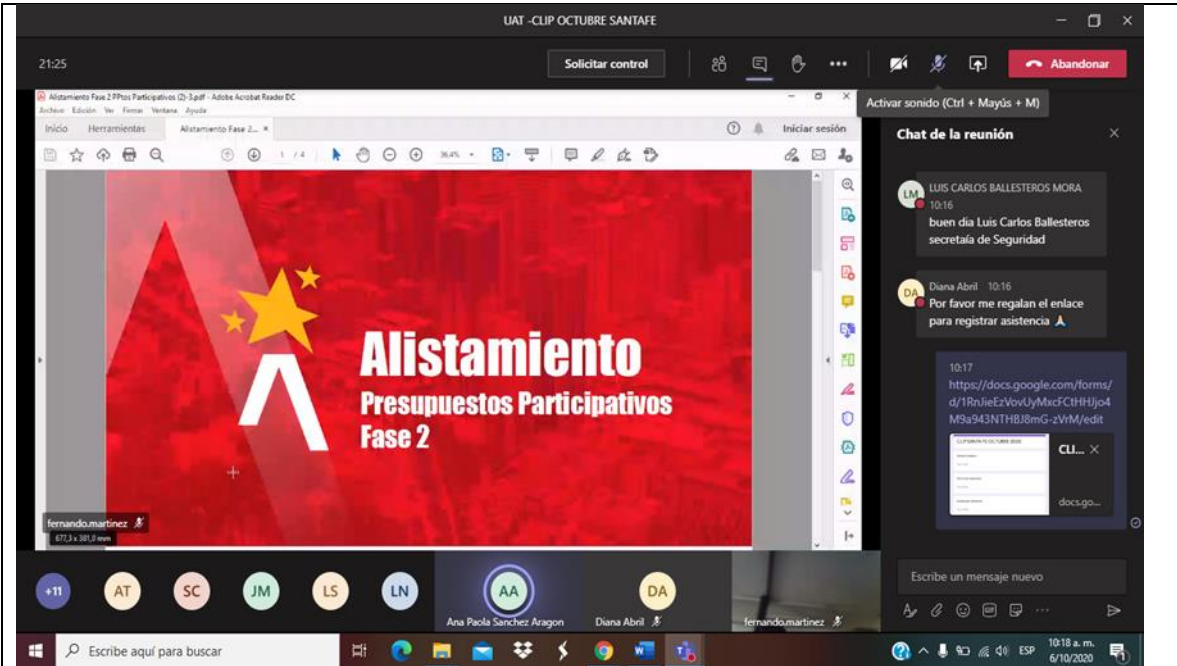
UAT -CLIP OCTUBRE SANTAFE

21:25

Solicitar control

Abandonar

Activar sonido (Ctrl + Mayús + M)

Alistamiento Fase 2 PPtos Participativos (2)-3.pdf - Adobe Acrobat Reader DC

Archivo Edición Ver Firmar Ventana Ayuda

Inicio Herramientas Alistamiento Fase 2... ×

Iniciar sesión

1 / 4 36,4%

Alistamiento

Presupuestos Participativos

Fase 2

fernando.martinez

677,3 x 381,0 mm

Chat de la reunión

LM LUIS CARLOS BALLESTEROS MORA 10:16

buen día Luis Carlos Ballesteros secretaía de Seguridad

DA Diana Abril 10:16

Por favor me regalan el enlace para registrar asistencia 🙏

10:17

https://docs.google.com/forms/d/1RnJieEzVovUyMxcFCtHHJjo4M9a943NTHBJ8mG-zVrM/edit

CLIP SANTA FE OCTUBRE 2020

CLI... ×

docs.go...

Escribe un mensaje nuevo

+11 AT SC JM LS LN AA DA

Ana Paola Sanchez Aragon

Diana Abril

fernando.martinez

Escribe aquí para buscar

ESP 10:18 a. m. 6/10/2020